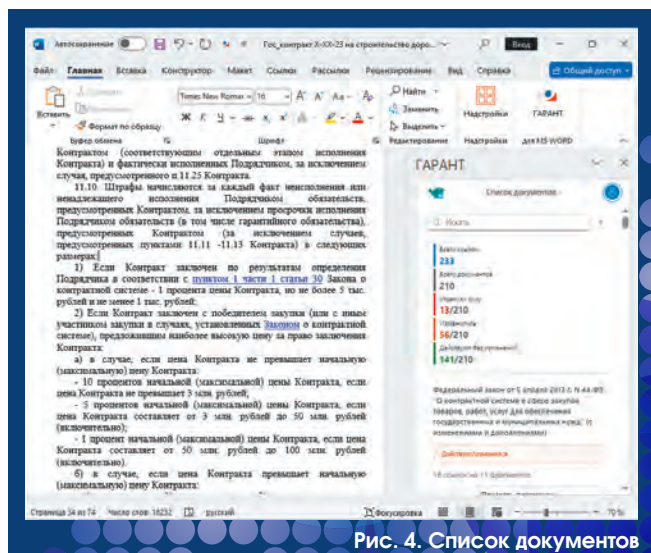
Автосохранение Гос_контракт Х-ХХ-25 на строительство доро... Вход

Файл Главная Вставка Конструктор Макет Ссылки Рассылки Рецензирование Вид Справка Общий доступ

Вставить Times New Roman 16 Найти Заменить Выделить Надстройки ГАРАНТ
Формат по образцу
Буфер обмена Шрифт Редактирование Надстройки для MS WORD

Контрактом (соответствующим отдельным этапом исполнения Контракта) и фактически исполненных Подрядчиком, за исключением случаев, предусмотренного п.11.25 Контракта.

11.10. Штрафы начисляются за каждый факт неисполнения или ненадлежащего исполнения Подрядчиком обязательств, предусмотренных Контрактом, за исключением просрочки исполнения Подрядчиком обязательств (в том числе гарантийного обязательства), предусмотренных Контрактом (за исключением случаев, предусмотренных пунктами 11.11 -11.13 Контракта) в следующих размерах:

1) Если Контракт заключен по результатам определения Подрядчика в соответствии с пунктом 1 части 1 статьи 30 Закона о контрактной системе - 1 процента цены Контракта, но не более 5 тыс. рублей и не менее 1 тыс. рублей;

2) Если Контракт заключен с победителем закупки (или с иным участником закупки в случаях, установленных Законом о контрактной системе), предложившим наиболее высокую цену за право заключения Контракта:

а) в случае, если цена Контракта не превышает начальную (максимальную) цену Контракта:

- 10 процентов начальной (максимальной) цены Контракта, если цена Контракта не превышает 3 млн. рублей;

- 5 процентов начальной (максимальной) цены Контракта, если цена Контракта составляет от 3 млн. рублей до 50 млн. рублей (включительно);

- 1 процент начальной (максимальной) цены Контракта, если цена Контракта составляет от 50 млн. рублей до 100 млн. рублей (включительно).

б) в случае, если цена Контракта превышает начальную (максимальную) цену Контракта:

ГАРАНТ
Список документов
Искать
Всего найдено
233
Всего документов
210
Недействующие
13/210
Утратившие
56/210
Действующие
141/210
Федеральный закон от 5 апреля 2013 г. N 44-ФЗ "О контрактной системе в сфере закупок товаров, работ, услуг для обеспечения государственных и муниципальных нужд" (с изменениями и дополнениями)
Действует/изменения
18 совпадений 11 фрагментов

Страница 34 из 74 Число слов: 18232 русский Фокусировка 70 %

Рис. 4. Список документов